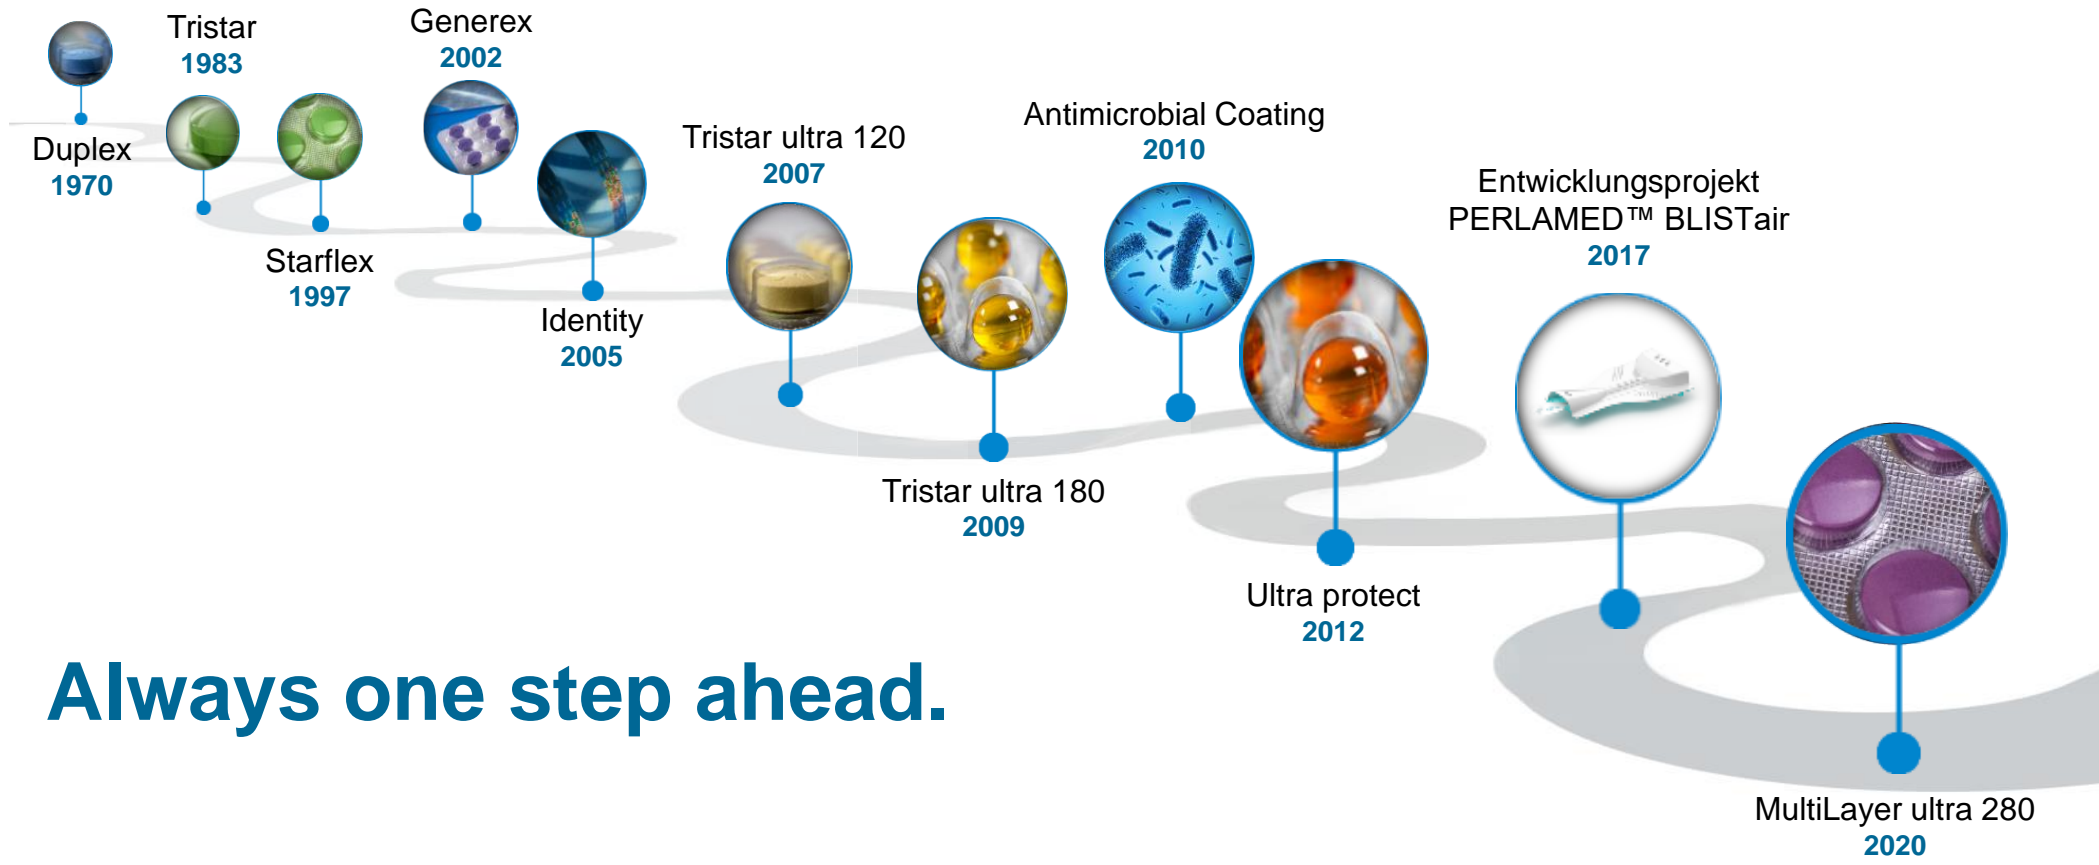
Tristar
1983

Generex
2002

Duplex
1970

Starflex
1997

Identity
2005

Tristar ultra 120
2007

Antimicrobial Coating
2010

Entwicklungsprojekt
PERLAMED™ BLISTair
2017

Tristar ultra 180
2009

Ultra protect
2012

Always one step ahead.

MultiLayer ultra 280
2020